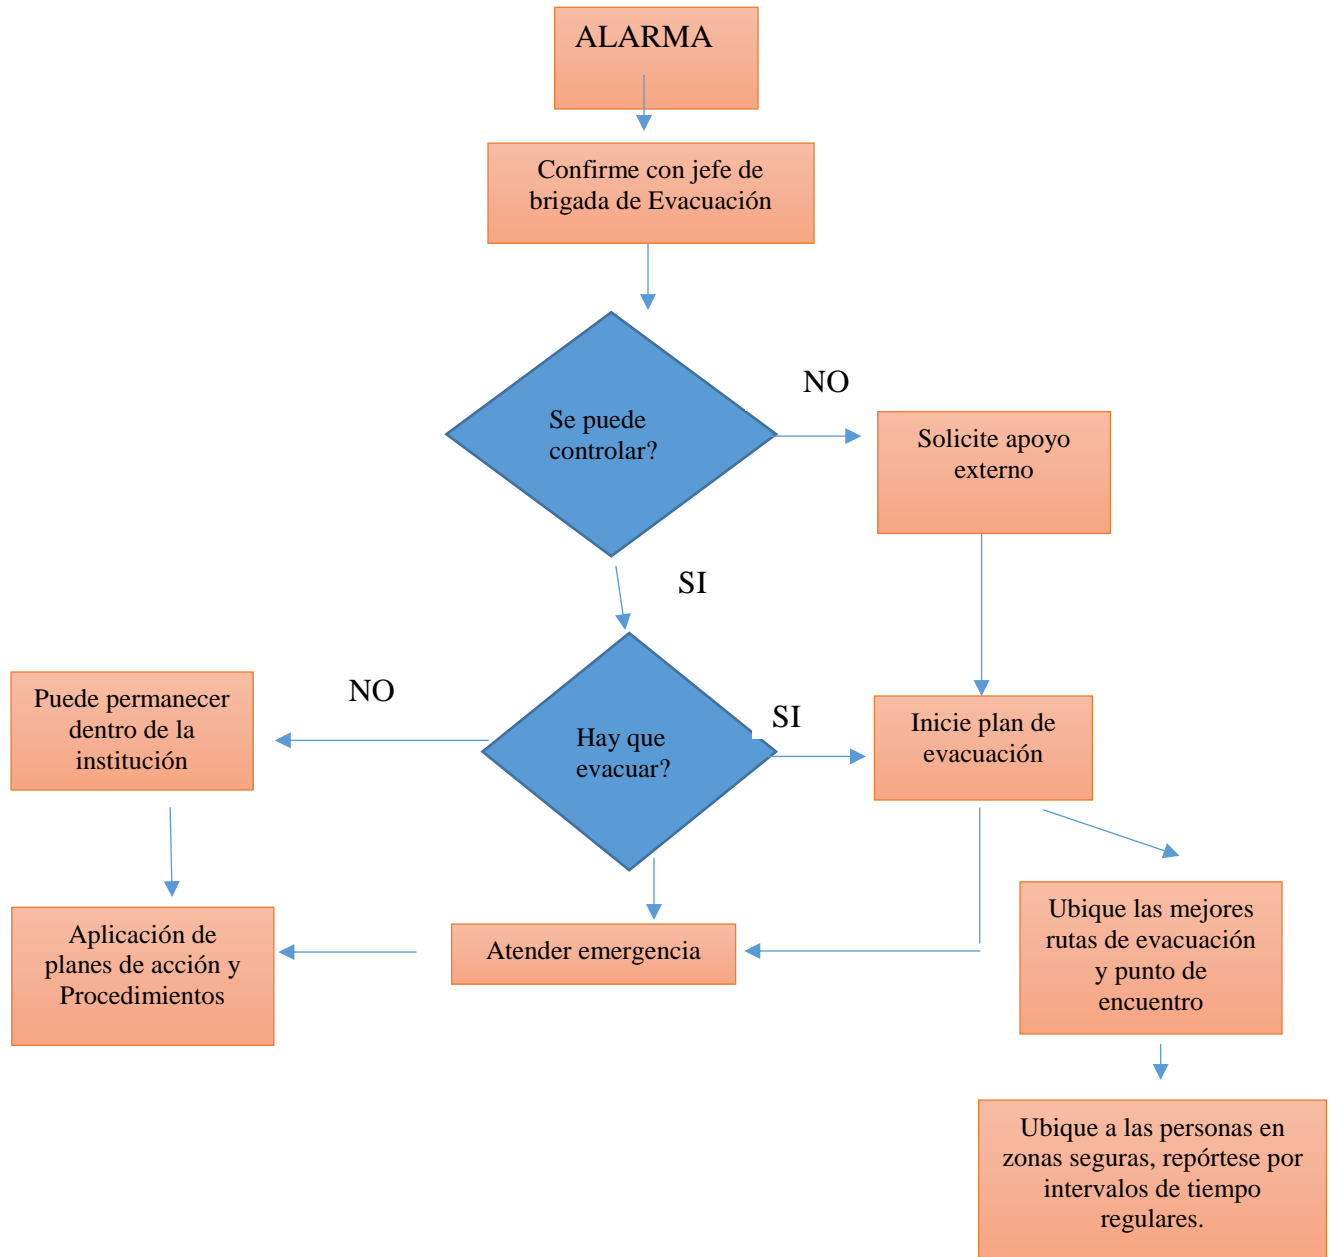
ALARMA

Confirme con jefe de brigada de Evacuación

Se puede controlar?

NO

Solicite apoyo externo

SI

NO

Puede permanecer dentro de la institución

Hay que evacuar?

SI

Inicie plan de evacuación

Aplicación de planes de acción y Procedimientos

Atender emergencia

Ubique las mejores rutas de evacuación y punto de encuentro

Ubique a las personas en zonas seguras, repórtese por intervalos de tiempo regulares.